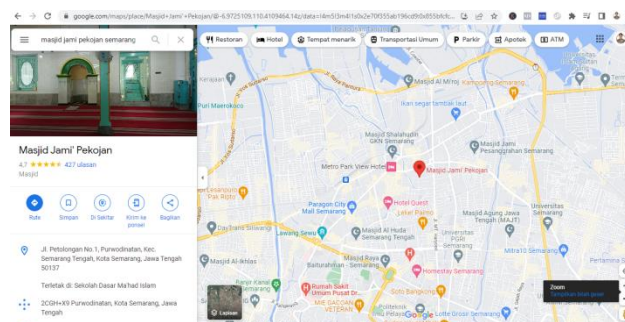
google.com/maps/place/Masjid+Jami'+Pekojan/@-6.9725109,110.4109464,14z/data=!4m5!3m4!1s0x2e70f355ab196cd9:0x855bfcfc

masjid jami pekojan semarang

Restoran
Hotel
Tempat menarik
Transportasi Umum
Parkir
Apotek
ATM

Masjid Jami' Pekojan
4,7 ★★★★★ 427 ulasan
Masjid

Rute
Simpan
Di Sekitar
Kirim ke ponsel
Bagikan

Jl. Petolongan No.1, Purwodinatan, Kec. Semarang Tengah, Kota Semarang, Jawa Tengah 50137

Terletak di: Sekolah Dasar Ma'had Islam

2CGH+X9 Purwodinatan, Kota Semarang, Jawa Tengah

Masjid Al Mitraj
Kampoeng Semarang
Puri Maerakaca
Ikan segar terlaris
Masjid Shalahudin GKN Semarang
Metro Park View Hotel
Masjid Jami' Pekojan
Masjid Jami Pesanggrahan Semarang
Paragon City Mall Semarang
Hotel Quest Letjen Suprapto
Masjid Agung Jawa Tengah (MAJT)
Universitas Semarang
Pak Rozin
Masjid Al-Huda Semarang Tengah
Lawang Sewu
Universitas PGRI Semarang
Mitra10 Semarang
Masjid Al-Ikhlas
Homestay Semarang
Rumah Sakit Umum Pusat Dr...
MIE GACOAN VETERAN
Lapisan
Zoom
Universitas Semarang
Google